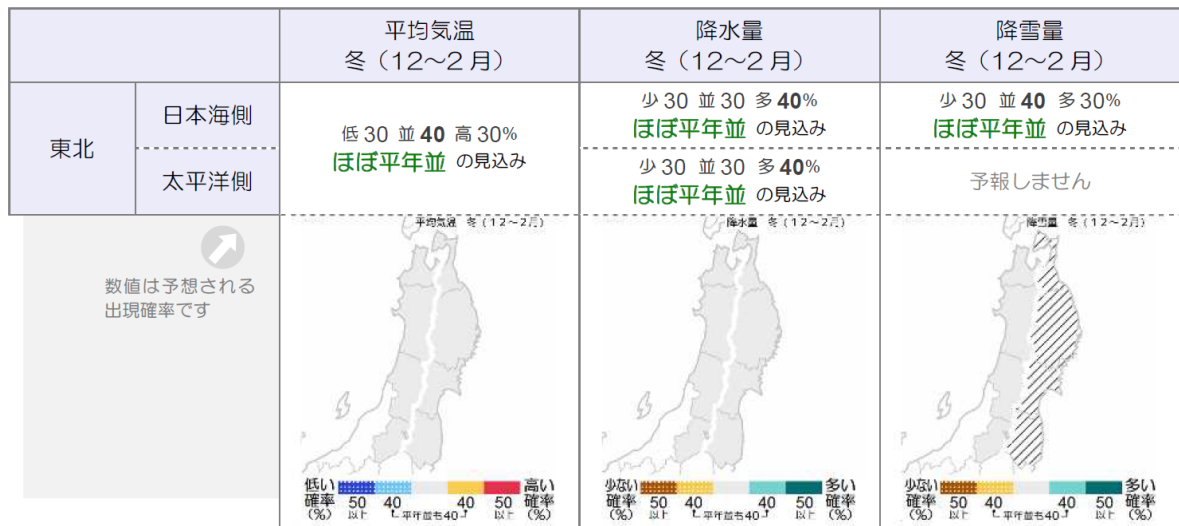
| | | 平均気温<br>冬（12～2月） | 降水量<br>冬（12～2月） | 降雪量<br>冬（12～2月） |
|---|---|---|---|---|
| 東北 | 日本海側 | 低 30 並 40 高 30%<br>ほぼ平年並 の見込み | 少 30 並 30 多 40%<br>ほぼ平年並 の見込み | 少 30 並 40 多 30%<br>ほぼ平年並 の見込み |
| | 太平洋側 | | 少 30 並 30 多 40%<br>ほぼ平年並 の見込み | 予報しません |

数値は予想される出現確率です

平均気温 冬（12～2月）

低い確率（%） 50以上 40 平年並も40 40 50以上 高い確率（%）

降水量 冬（12～2月）

少ない確率（%） 50以上 40 平年並も40 40 50以上 多い確率（%）

降雪量 冬（12～2月）

少ない確率（%） 50以上 40 平年並も40 40 50以上 多い確率（%）